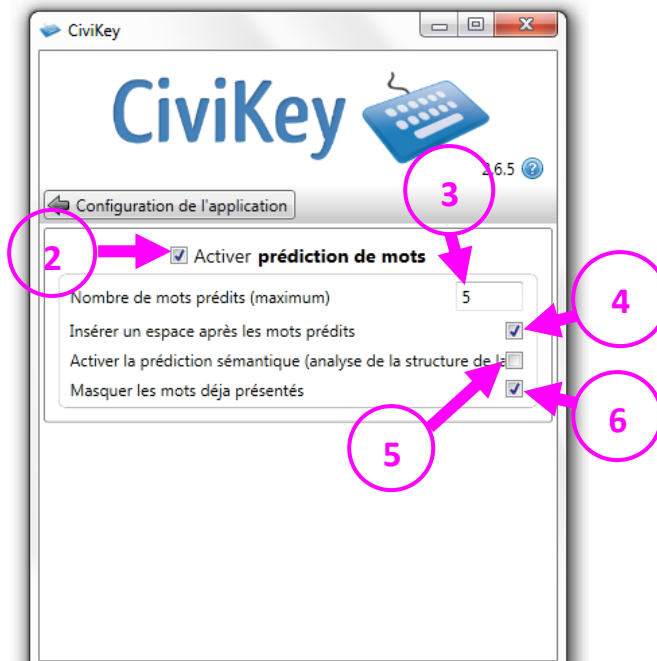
CiviKey

CiviKey

2.6.5

Configuration de l'application

2

Activer **prédiction de mots**

3

Nombre de mots prédits (maximum) 5

Insérer un espace après les mots prédits

4

Activer la prédiction sémantique (analyse de la structure de la

Masquer les mots déja présentés

5

6